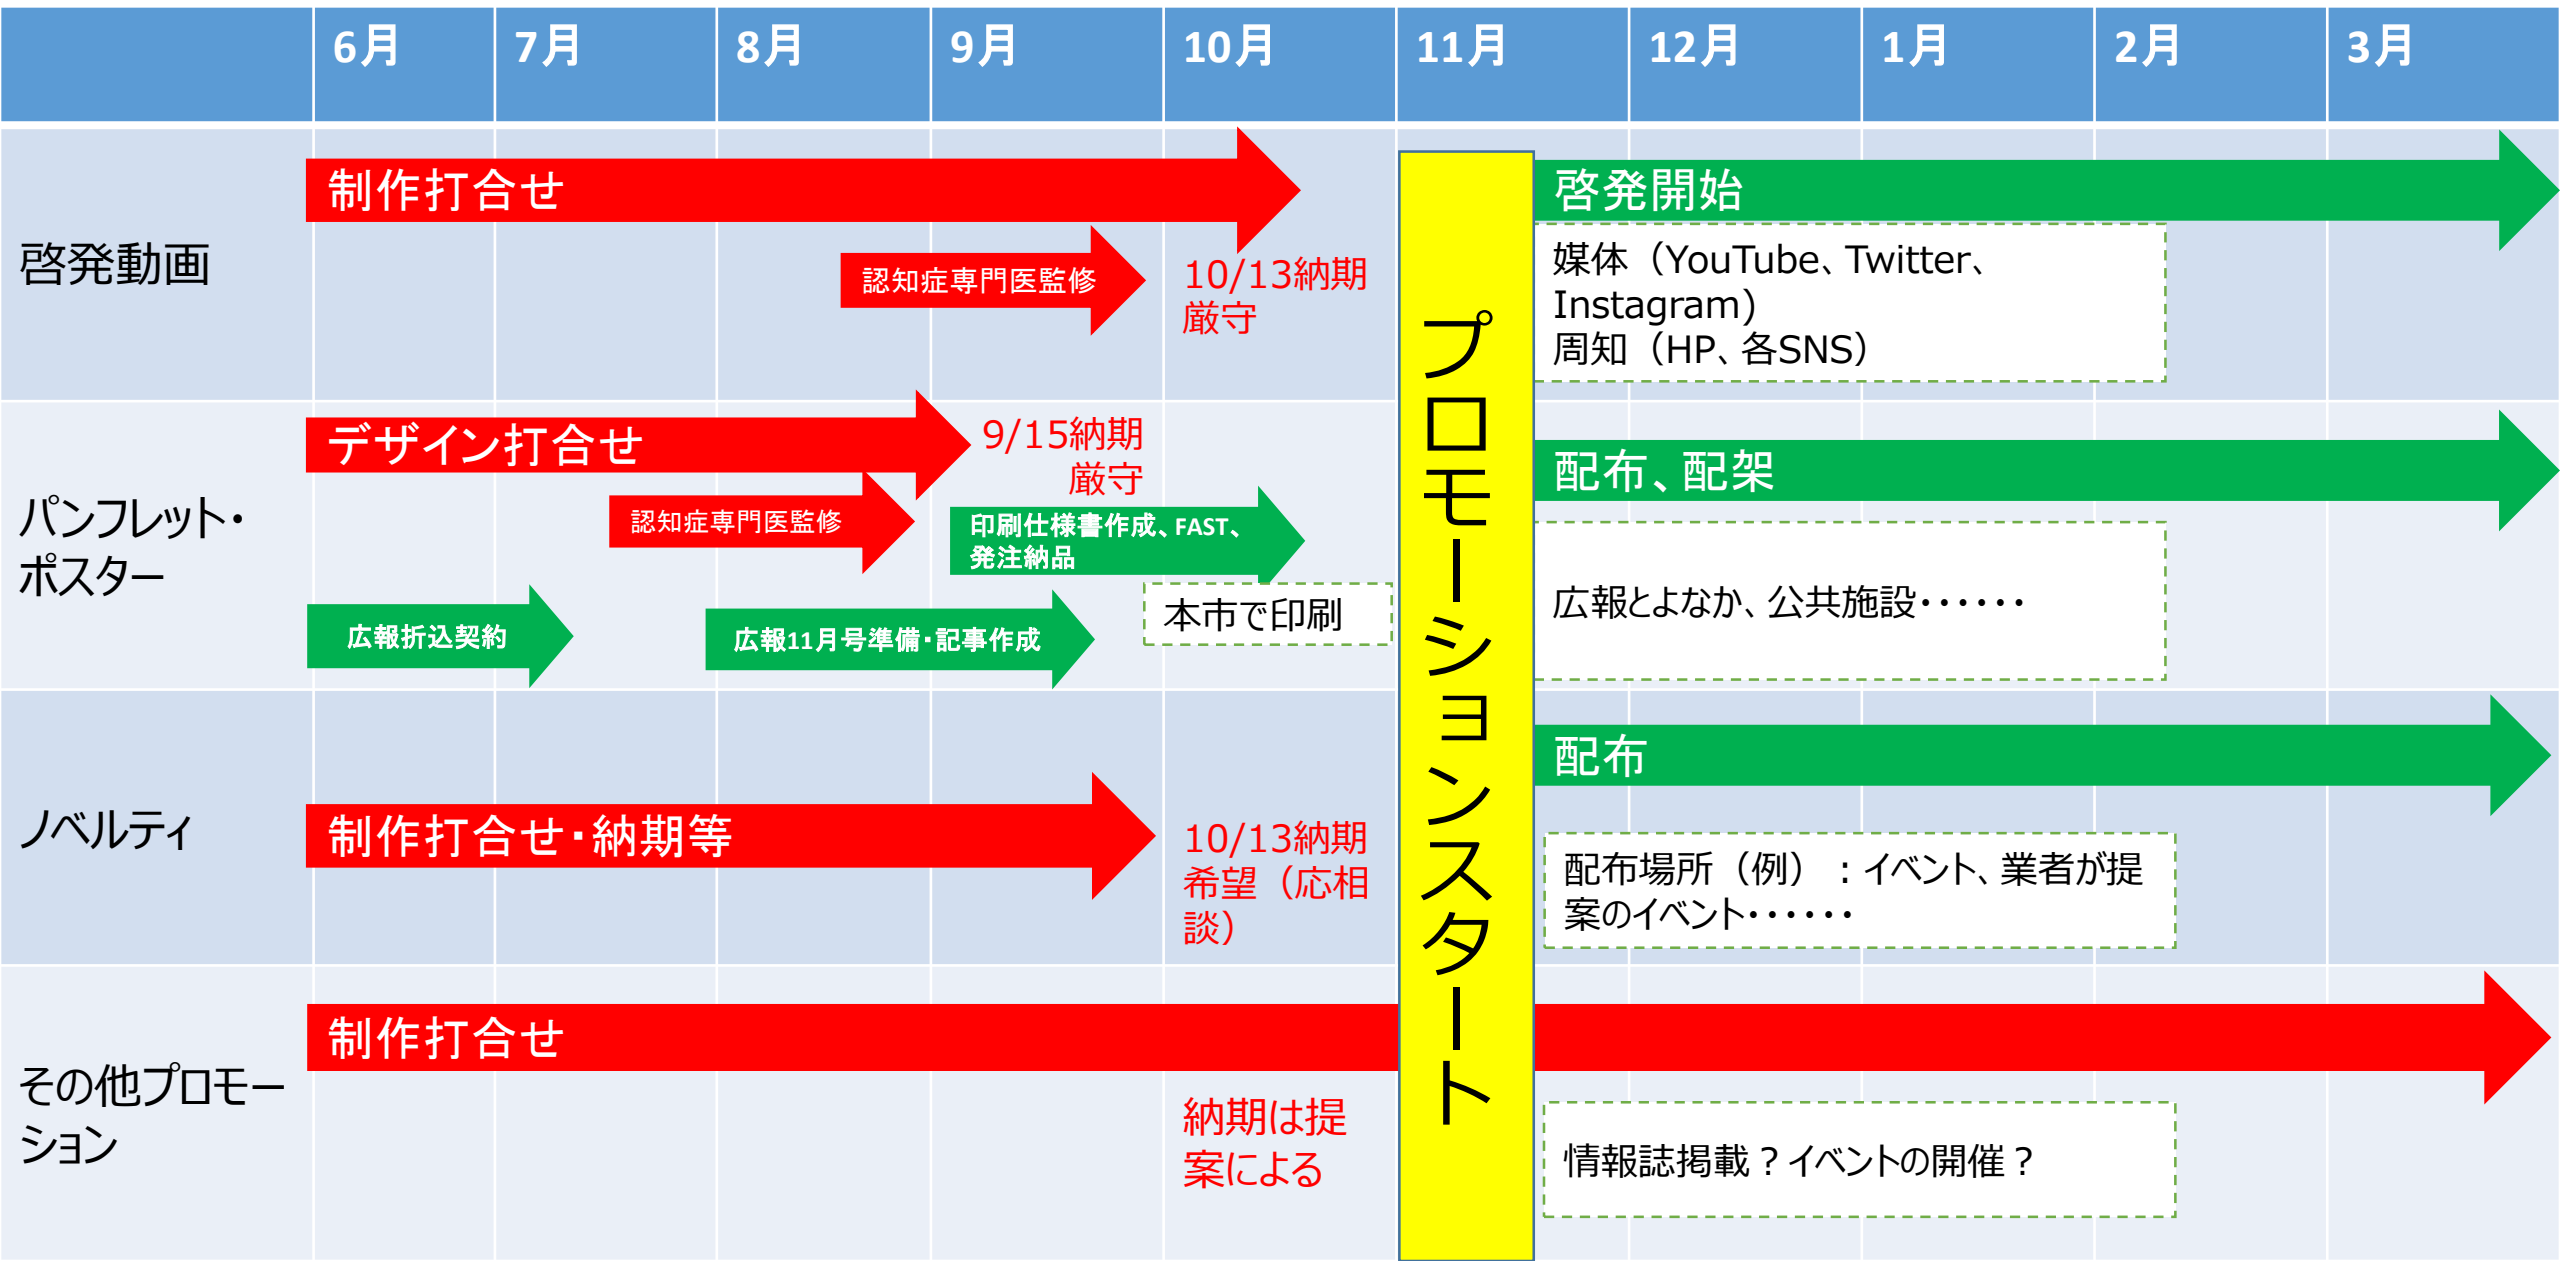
| | 6月 | 7月 | 8月 | 9月 | 10月 | 11月 | 12月 | 1月 | 2月 | 3月 |
|---|---|---|---|---|---|---|---|---|---|---|

啓発動画

制作打合せ

認知症専門医監修

10/13納期厳守

プロモーションスタート

啓発開始

媒体（YouTube、Twitter、Instagram）
周知（HP、各SNS）

パンフレット・ポスター

デザイン打合せ

9/15納期厳守

認知症専門医監修

印刷仕様書作成、FAST、発注納品

広報折込契約

広報11月号準備・記事作成

本市で印刷

配布、配架

広報とよなか、公共施設・・・・・

ノベルティ

制作打合せ・納期等

10/13納期希望（応相談）

配布

配布場所（例）：イベント、業者が提案のイベント・・・・・

その他プロモーション

制作打合せ

納期は提案による

情報誌掲載？イベントの開催？